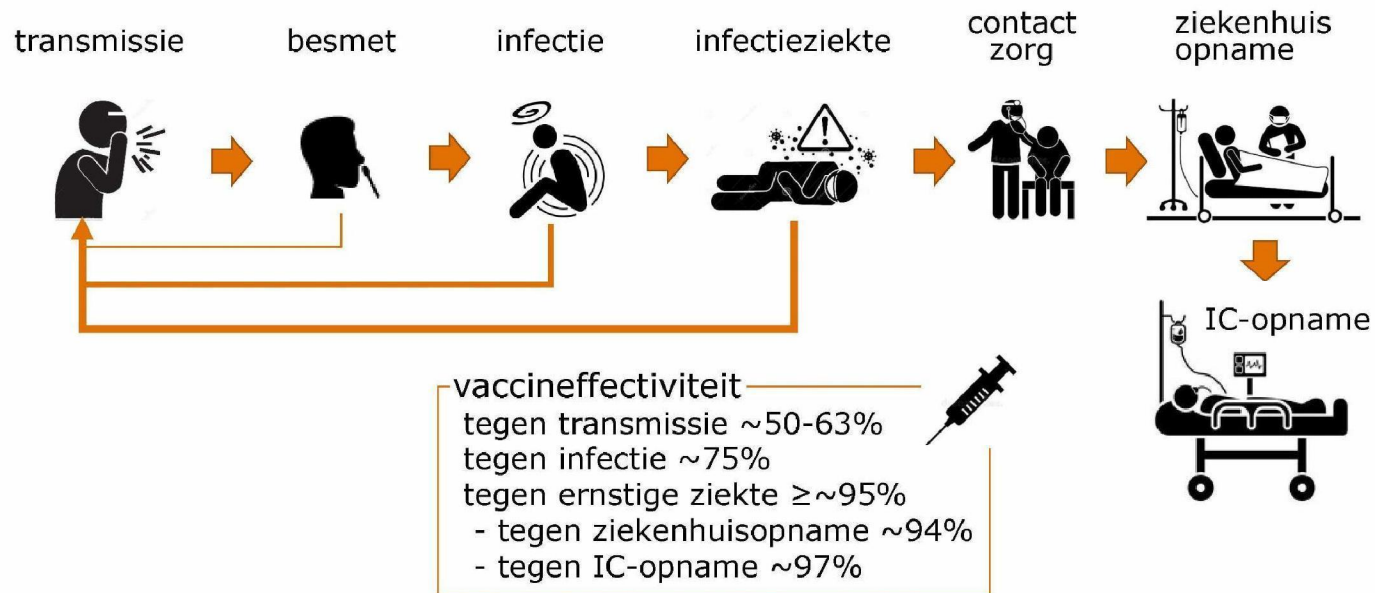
transmissie besmet infectie infectieziekte contact zorg ziekenhuis opname

IC-opname

vaccineffectiviteit
tegen transmissie ~50-63%
tegen infectie ~75%
tegen ernstige ziekte $\geq$~95%
- tegen ziekenhuisopname ~94%
- tegen IC-opname ~97%